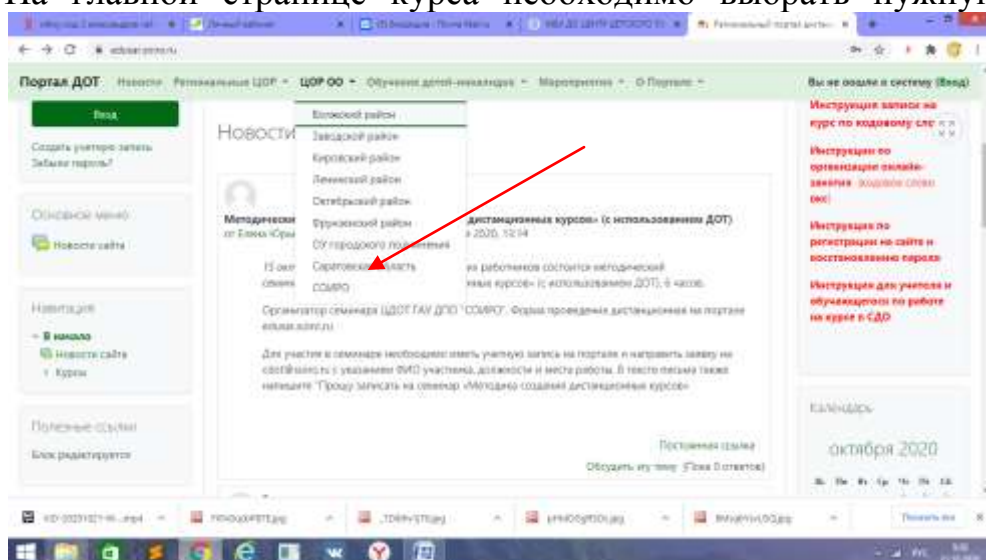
На главной странице курса необходимо выбрать нужную

Портал ДОТ Новости Региональные ЦОР ЦОР ОО Обучение детей-инвалидов Мероприятия О Портале

Вы не вошли в систему (Вход)

Вход

Создать учетную запись
Забыли пароль?

Основное меню

Новости сайта

Навигация

В начало
Новости сайта
Курсы

Полезные ссылки

Блок редактируется

Новости

Волжский район
Заводской район
Кировский район
Ленинский район
Октябрьский район
Фрунзенский район
ОУ городского подчинения
Саратовская область
СОИРО

Методически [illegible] дистанционных курсов» (с использованием ДОТ)
от Елена Юрь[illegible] 2020, 13:14

15 окт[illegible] работников состоится методический семина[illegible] курсов» (с использованием ДОТ), 6 часов.

Организатор семинара ЦДОТ ГАУ ДПО "СОИРО". Форма проведения дистанционная на портале edu.soiro.ru

Для участия в семинаре необходимо иметь учетную запись на портале и направить заявку на cdot@soiro.ru с указанием ФИО участника, должности и места работы. В тексте письма также напишите "Прошу записать на семинар «Методика создания дистанционных курсов»"

Постоянная ссылка
Обсудить эту тему (Пока 0 ответов)

Инструкция записи на курс по кодовому сло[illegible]

Инструкция по организации онлайн-занятия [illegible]

Инструкция по регистрации на сайте и восстановлению пароля

Инструкция для учителя и обучающегося по работе на курсе в СДО

Календарь

октября 2020